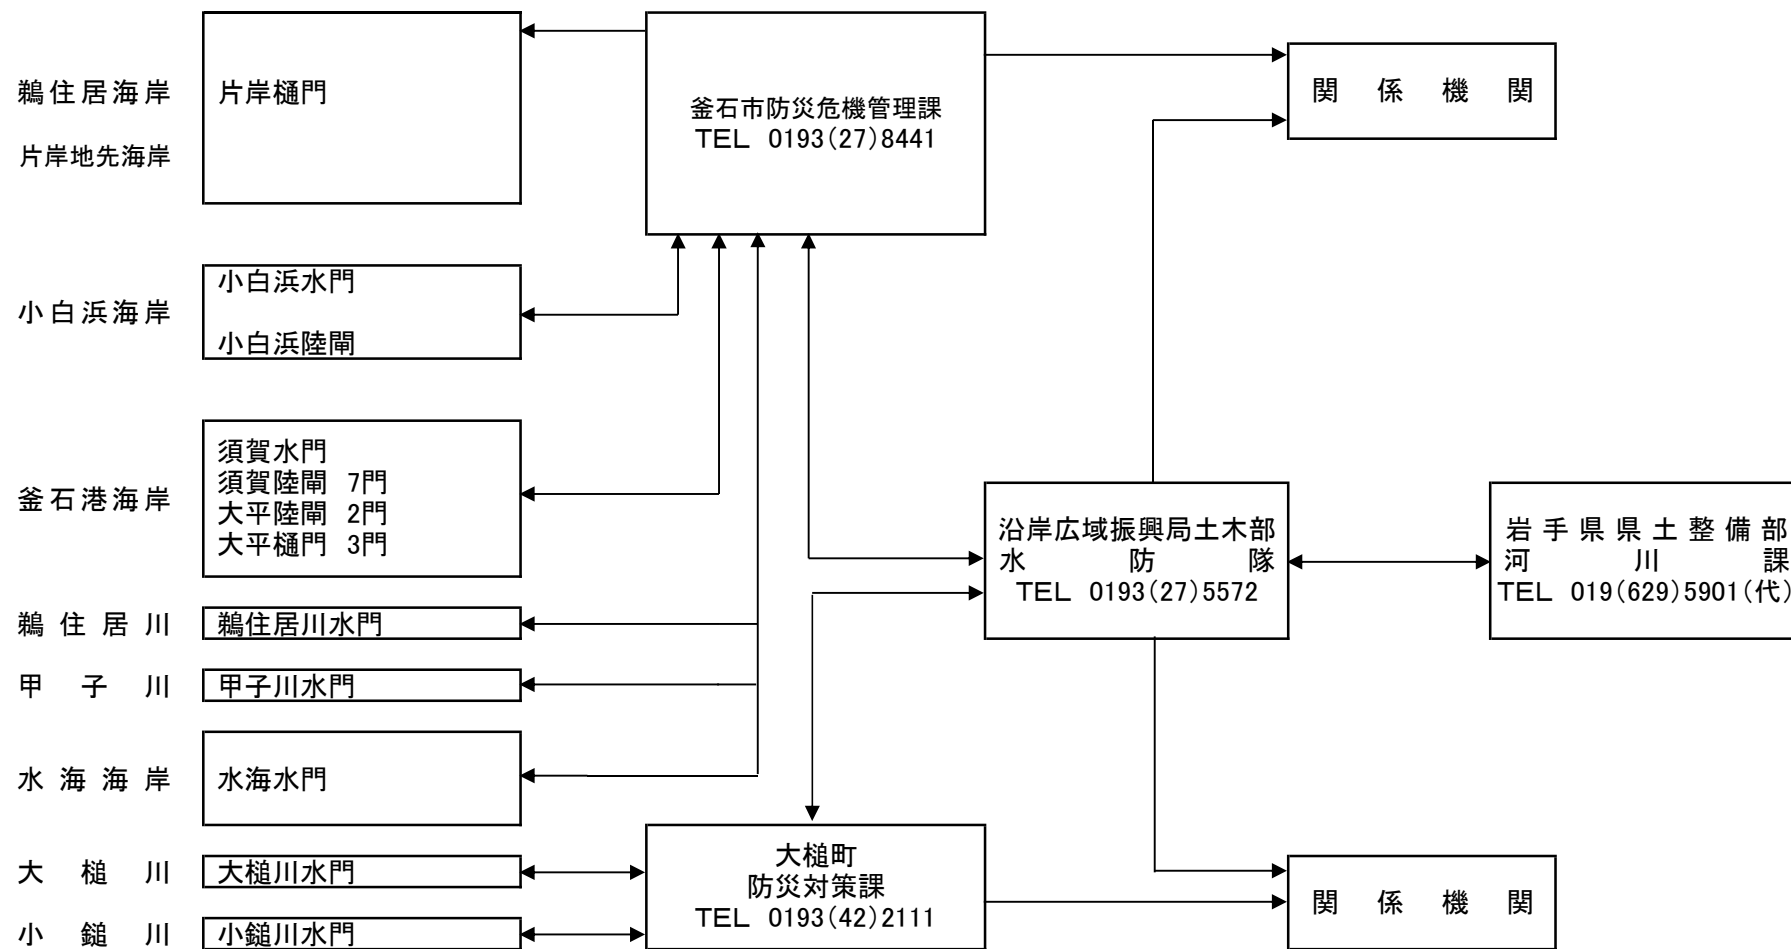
鵜住居海岸
片岸地先海岸

片岸樋門

釜石市防災危機管理課
TEL 0193(27)8441

関 係 機 関

小白浜海岸

小白浜水門
小白浜陸閘

釜石港海岸

須賀水門
須賀陸閘 7門
大平陸閘 2門
大平樋門 3門

沿岸広域振興局土木部
水 防 隊
TEL 0193(27)5572

岩手県県土整備部
河 川 課
TEL 019(629)5901(代)

鵜 住 居 川

鵜住居川水門

甲 子 川

甲子川水門

水 海 海 岸

水海水門

大 槌 川

大槌川水門

小 鎚 川

小鎚川水門

大槌町
防災対策課
TEL 0193(42)2111

関 係 機 関